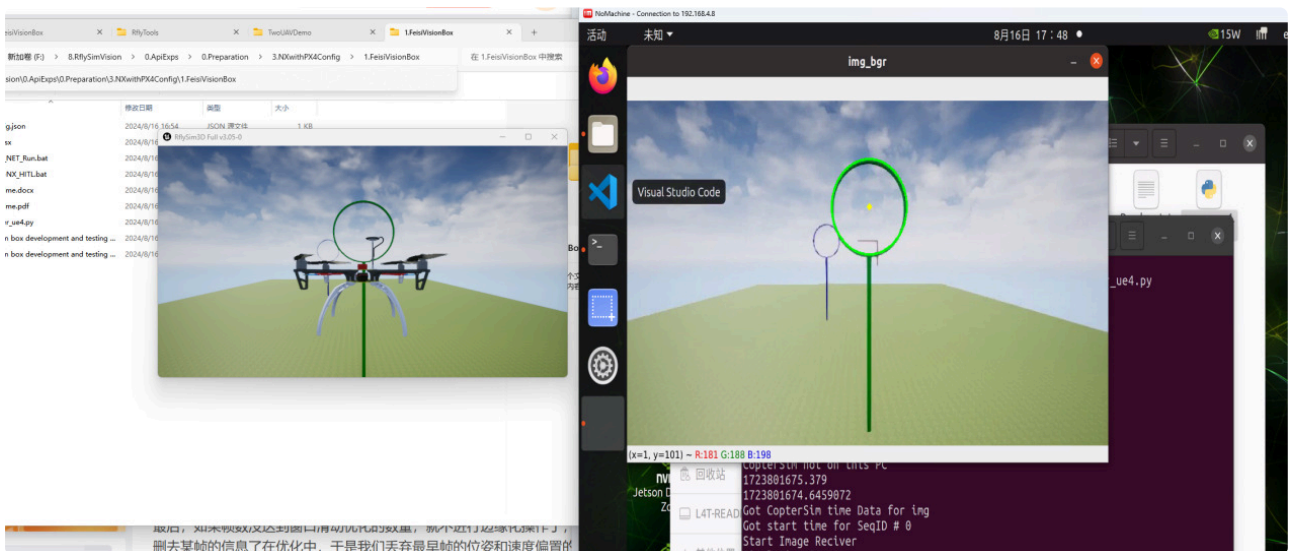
eisiVisionBox
RflyTools
TwoUAVDemo
1.FeisiVisionBox
新加卷 (F:) > 8.RflySimVision > 0.ApiExps > 0.Preparation > 3.NXwithPX4Config > 1.FeisiVisionBox
在 1.FeisiVisionBox 中搜索
ision\0.ApiExps\0.Preparation\3.NXwithPX4Config\1.FeisiVisionBox
修改日期
类型
大小
g.json 2024/8/16 16:54 JSON 源文件 1 KB
sx 2024/8/16
_NET_Run.bat 2024/8/16
_NX_HITL.bat 2024/8/16
me.docx 2024/8/16
me.pdf 2024/8/16
r_ue4.py 2024/8/16
n box development and testing ... 2024/8/16
n box development and testing ... 2024/8/16
RflySim3D Full v3.05-0
NoMachine - Connection to 192.168.4.8
活动
未知
8月16日 17:48
15W
img_bgr
Visual Studio Code
_ue4.py
(x=1, y=101) ~ R:181 G:188 B:198
回收站
L4T-READ
Jetson
CopterSim not on this PC
1723801675.379
1723801674.6459072
Got CopterSim time Data for img
Got start time for SeqID # 0
Start Image Reciver
最后，如果帧数达到窗口滑动优化的数量，就不进行边缘化操作了，删去某帧的信息了在优化中，于是我们丢弃最早帧的位姿和速度偏置的